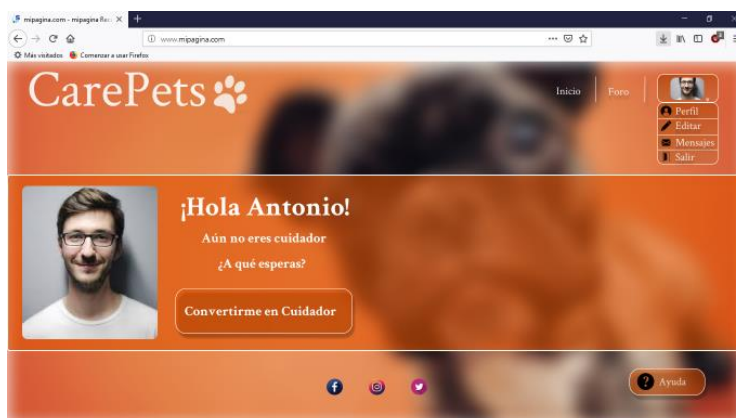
mipagina.com - mipagina Re... ×

www.mipagina.com

Más visitados Comenzar a usar Firefox

CarePets

Inicio

Foro

Perfil

Editar

Mensajes

Salir

¡Hola Antonio!

Aún no eres cuidador

¿A qué esperas?

Convertirme en Cuidador

Ayuda